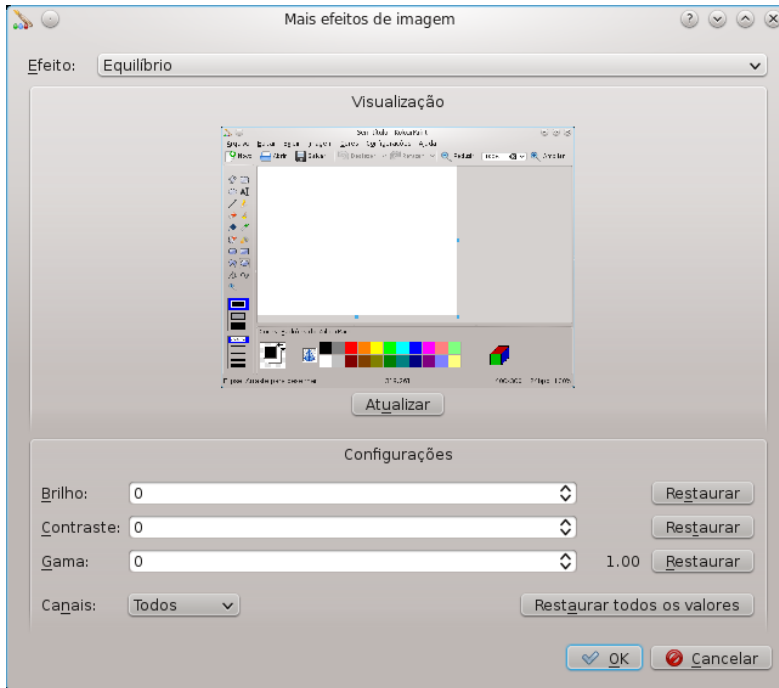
Mais efeitos de imagem

Efeito: Equilíbrio

Visualização

Sem título - KolourPaint

Atualizar

Configurações

Brilho: 0 Restaurar

Contraste: 0 Restaurar

Gama: 0 1.00 Restaurar

Canais: Todos Restaurar todos os valores

OK Cancelar